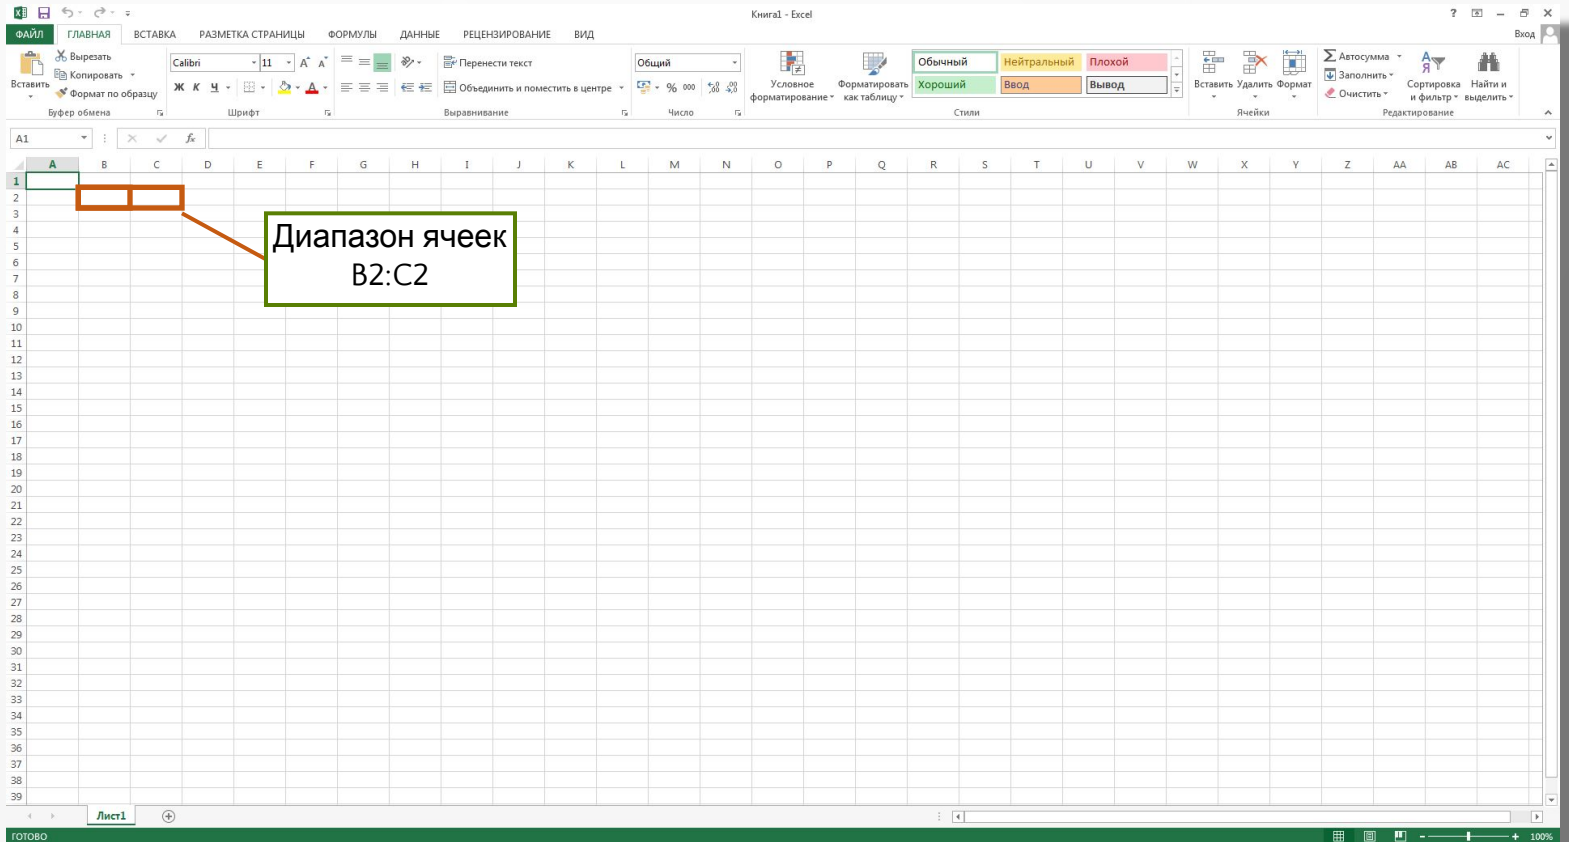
Книга1 - Excel

? Вход

ФАЙЛ ГЛАВНАЯ ВСТАВКА РАЗМЕТКА СТРАНИЦЫ ФОРМУЛЫ ДАННЫЕ РЕЦЕНЗИРОВАНИЕ ВИД

Вставить
Вырезать
Копировать
Формат по образцу
Буфер обмена

Calibri 11
Ж К Ч
Шрифт

Перенести текст
Объединить и поместить в центре
Выравнивание

Общий
% 000
Число

Условное форматирование
Форматировать как таблицу
Обычный Нейтральный Плохой
Хороший Ввод Вывод
Стили

Вставить Удалить Формат
Ячейки

Автосумма
Заполнить
Очистить
Сортировка и фильтр
Найти и выделить
Редактирование

A1 fx

A B C D E F G H I J K L M N O P Q R S T U V W X Y Z AA AB AC

1 2 3 4 5 6 7 8 9 10 11 12 13 14 15 16 17 18 19 20 21 22 23 24 25 26 27 28 29 30 31 32 33 34 35 36 37 38 39

Диапазон ячеек B2:C2

Лист1

ГОТОВО 100%